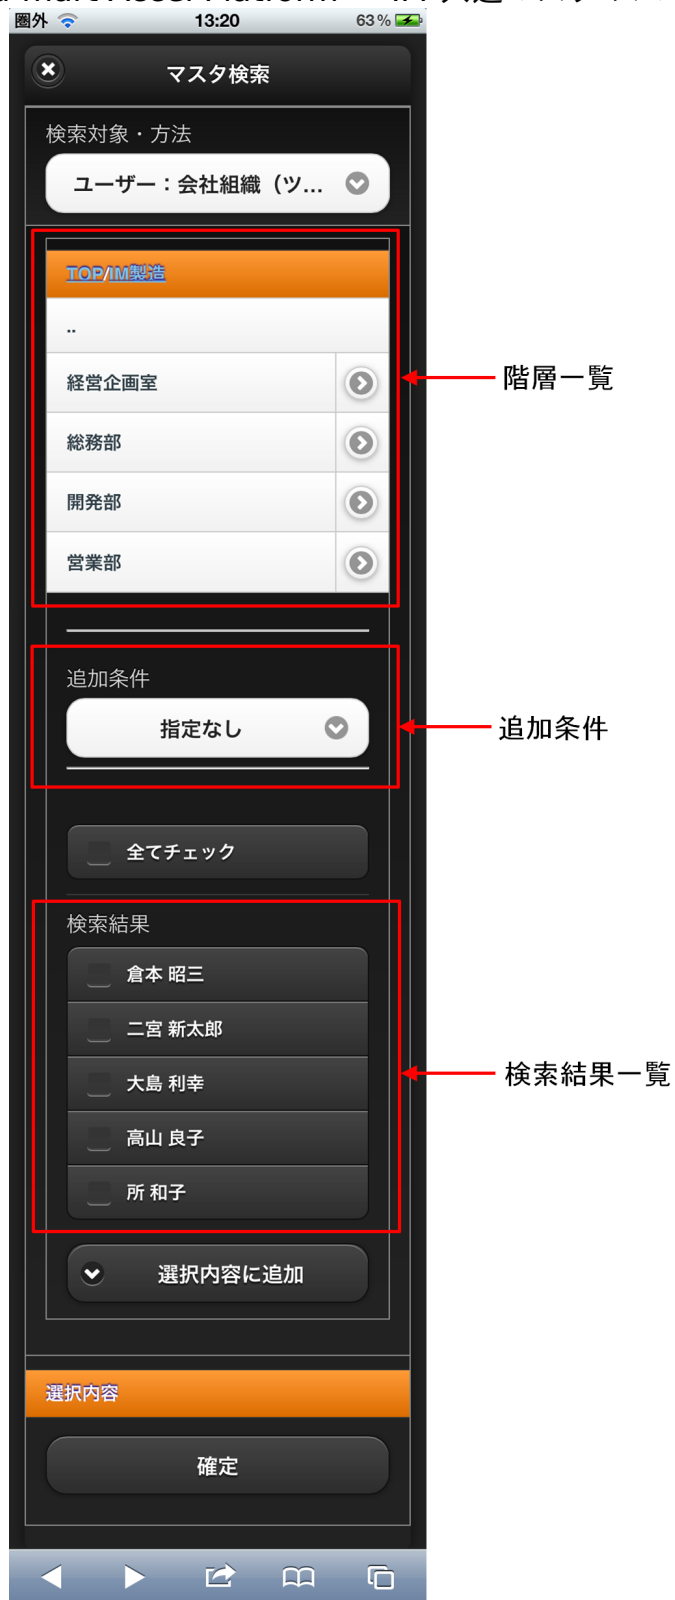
圏外 13:20 63 %

マスタ検索

検索対象・方法

ユーザー：会社組織（ツ…

TOP/IM製造

..

経営企画室

総務部

開発部

営業部

階層一覧

追加条件

指定なし

追加条件

全てチェック

検索結果

倉本 昭三

二宮 新太郎

大島 利幸

高山 良子

所 和子

検索結果一覧

選択内容に追加

選択内容

確定